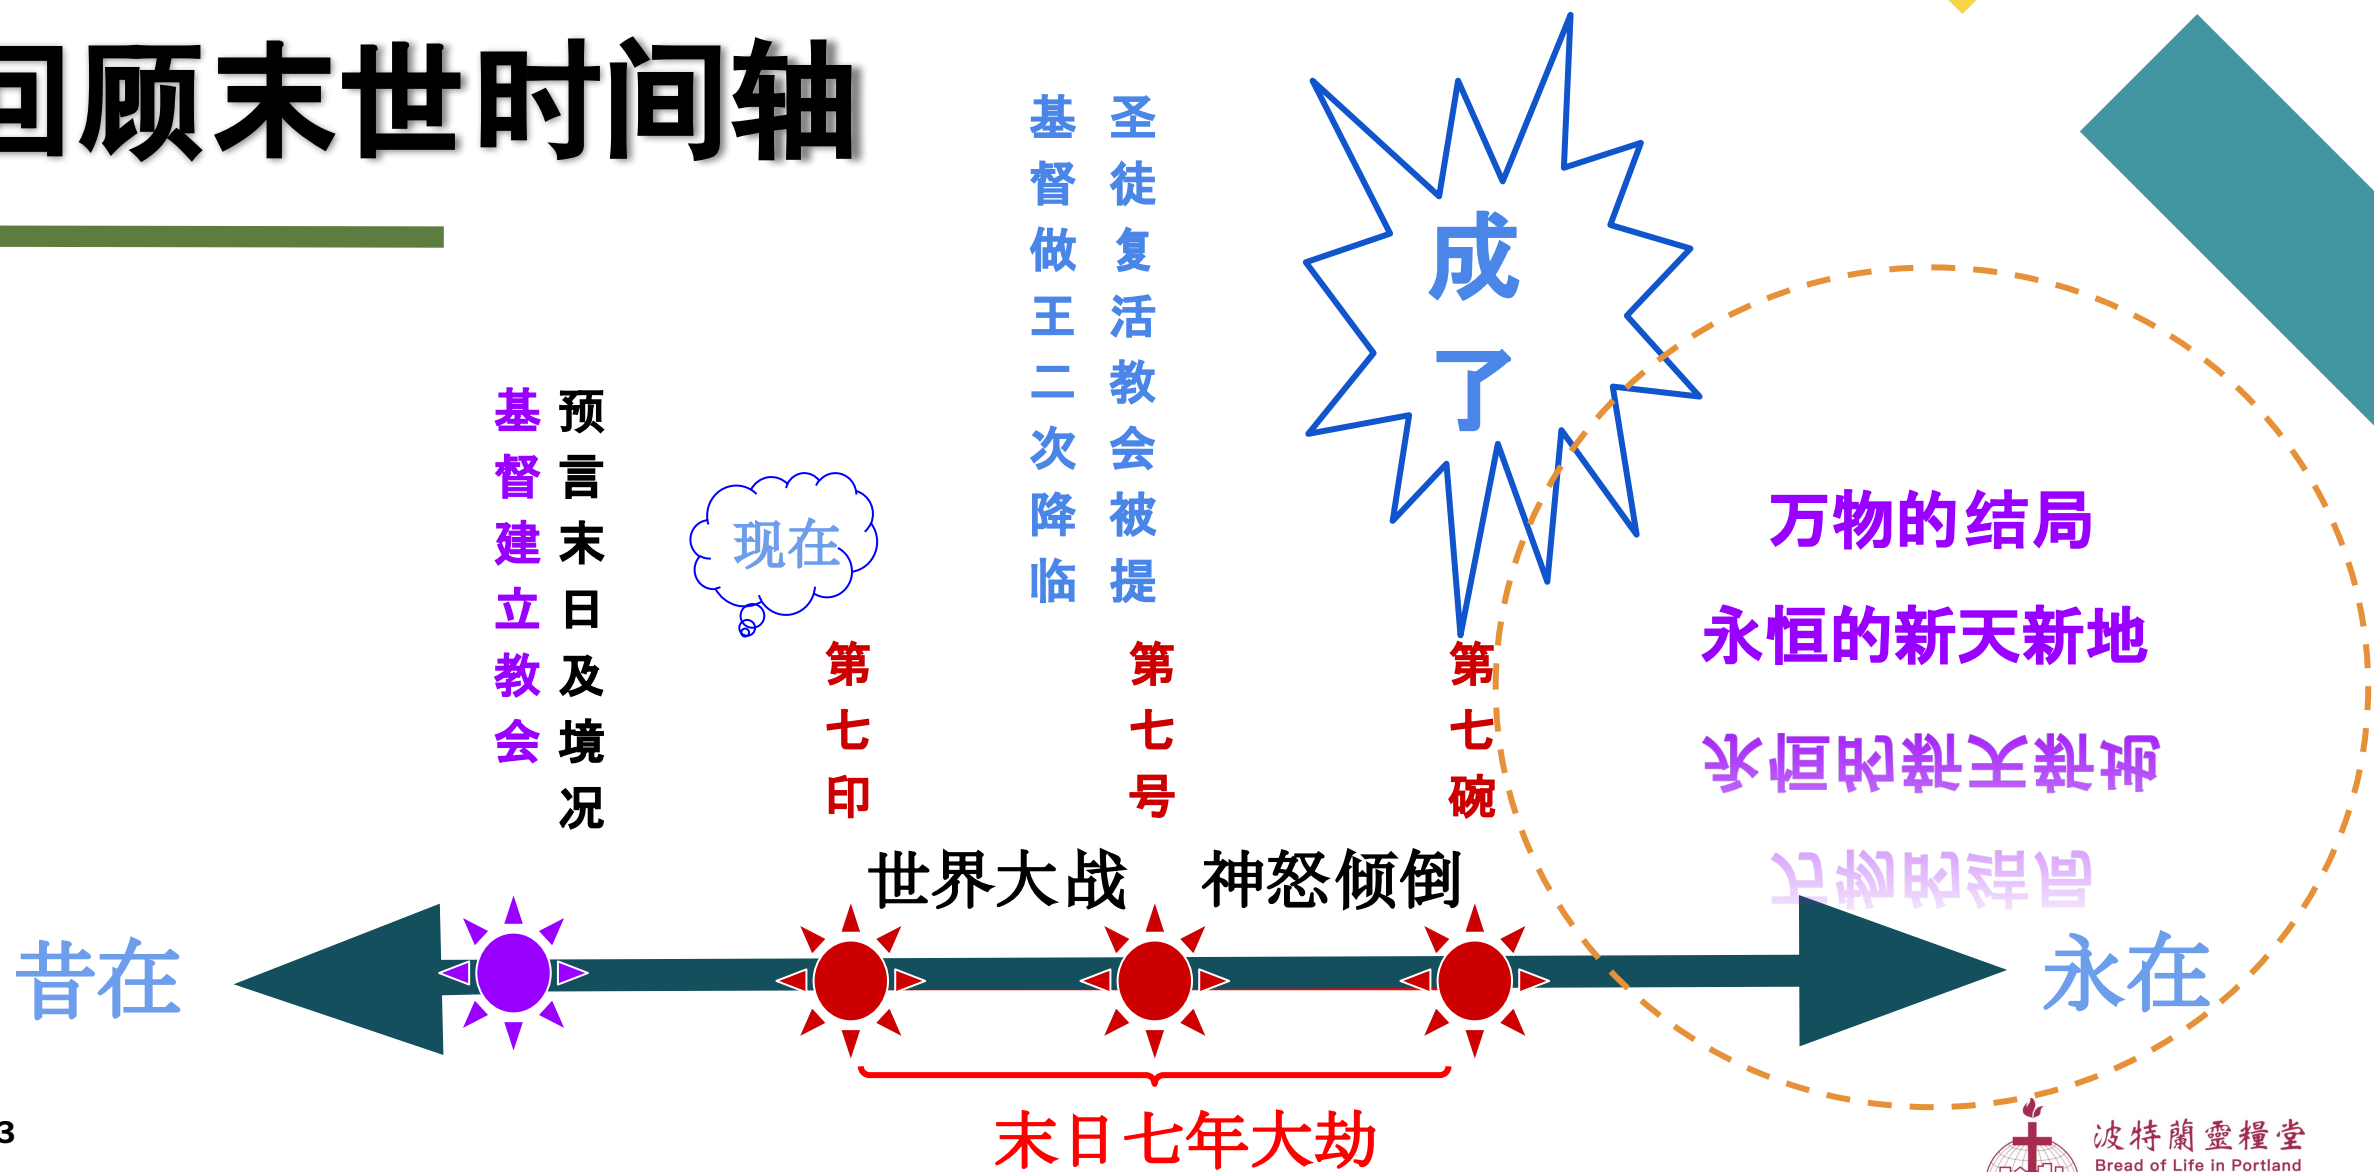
回顾末世时间轴

基督建立教会

预言末日及境况

现在

第七印

基督做王二次降临

圣徒复活教会被提

第七号

成了

第七碗

万物的结局

永恒的新天新地

世界大战　神怒倾倒

昔在

永在

末日七年大劫

3

波特蘭靈糧堂
Bread of Life in Portland